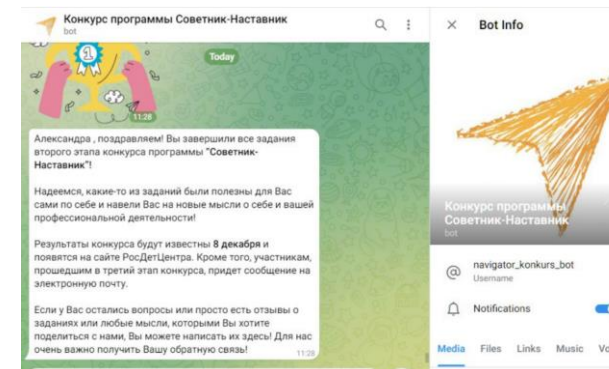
Конкурс программы Советник-Наставник
bot

Today

11:28

Александра , поздравляем! Вы завершили все задания второго этапа конкурса программы "Советник-Наставник"!

Надеемся, какие-то из заданий были полезны для Вас сами по себе и навели Вас на новые мысли о себе и вашей профессиональной деятельности!

Результаты конкурса будут известны 8 декабря и появятся на сайте РосДетЦентра. Кроме того, участникам, прошедшим в третий этап конкурса, придет сообщение на электронную почту.

Если у Вас остались вопросы или просто есть отзывы о заданиях или любые мысли, которыми Вы хотите поделиться с нами, Вы можете написать их здесь! Для нас очень важно получить Вашу обратную связь!
11:28

Bot Info

Конкурс программы Советник-Наставник
bot

navigator_konkurs_bot
Username

Notifications

Media Files Links Music Vo